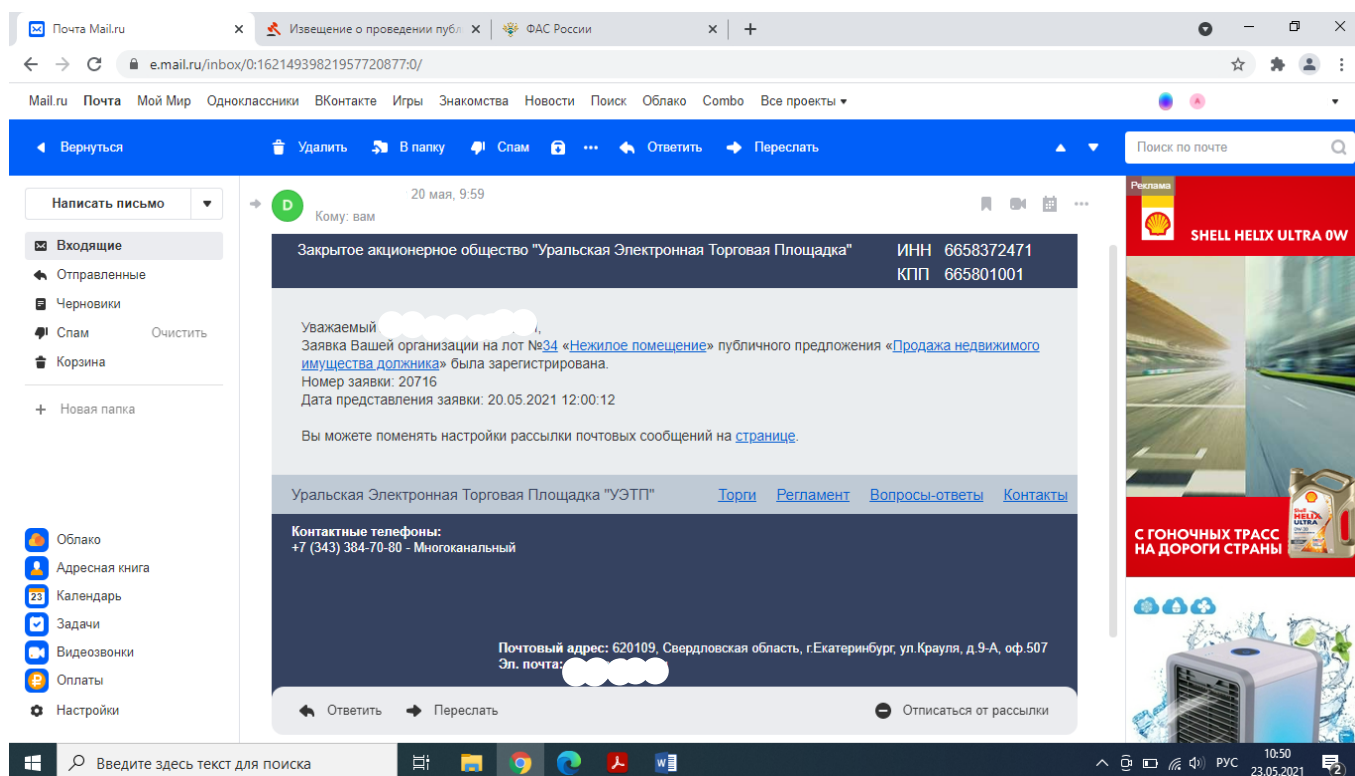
Почта Mail.ru ×
Извещение о проведении публ ×
ФАС России ×
+

e.mail.ru/inbox/0:16214939821957720877:0/

Mail.ru Почта Мой Мир Одноклассники ВКонтакте Игры Знакомства Новости Поиск Облако Combo Все проекты

Вернуться
Удалить
В папку
Спам
Ответить
Переслать
Поиск по почте

Написать письмо
Входящие
Отправленные
Черновики
Спам Очистить
Корзина
Новая папка

D
20 мая, 9:59
Кому: вам

Закрытое акционерное общество "Уральская Электронная Торговая Площадка" ИНН 6658372471 КПП 665801001

Уважаемый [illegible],
Заявка Вашей организации на лот №34 «Нежилое помещение» публичного предложения «Продажа недвижимого имущества должника» была зарегистрирована.
Номер заявки: 20716
Дата представления заявки: 20.05.2021 12:00:12

Вы можете поменять настройки рассылки почтовых сообщений на странице.

Уральская Электронная Торговая Площадка "УЭТП" Торги Регламент Вопросы-ответы Контакты

Контактные телефоны:
+7 (343) 384-70-80 - Многоканальный

Почтовый адрес: 620109, Свердловская область, г.Екатеринбург, ул.Крауля, д.9-А, оф.507
Эл. почта: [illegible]

Ответить
Переслать
Отписаться от рассылки

Облако
Адресная книга
Календарь
Задачи
Видеозвонки
Оплаты
Настройки

Реклама
SHELL HELIX ULTRA 0W
С ГОНОЧНЫХ ТРАСС НА ДОРОГИ СТРАНЫ

Введите здесь текст для поиска
РУС
10:50
23.05.2021